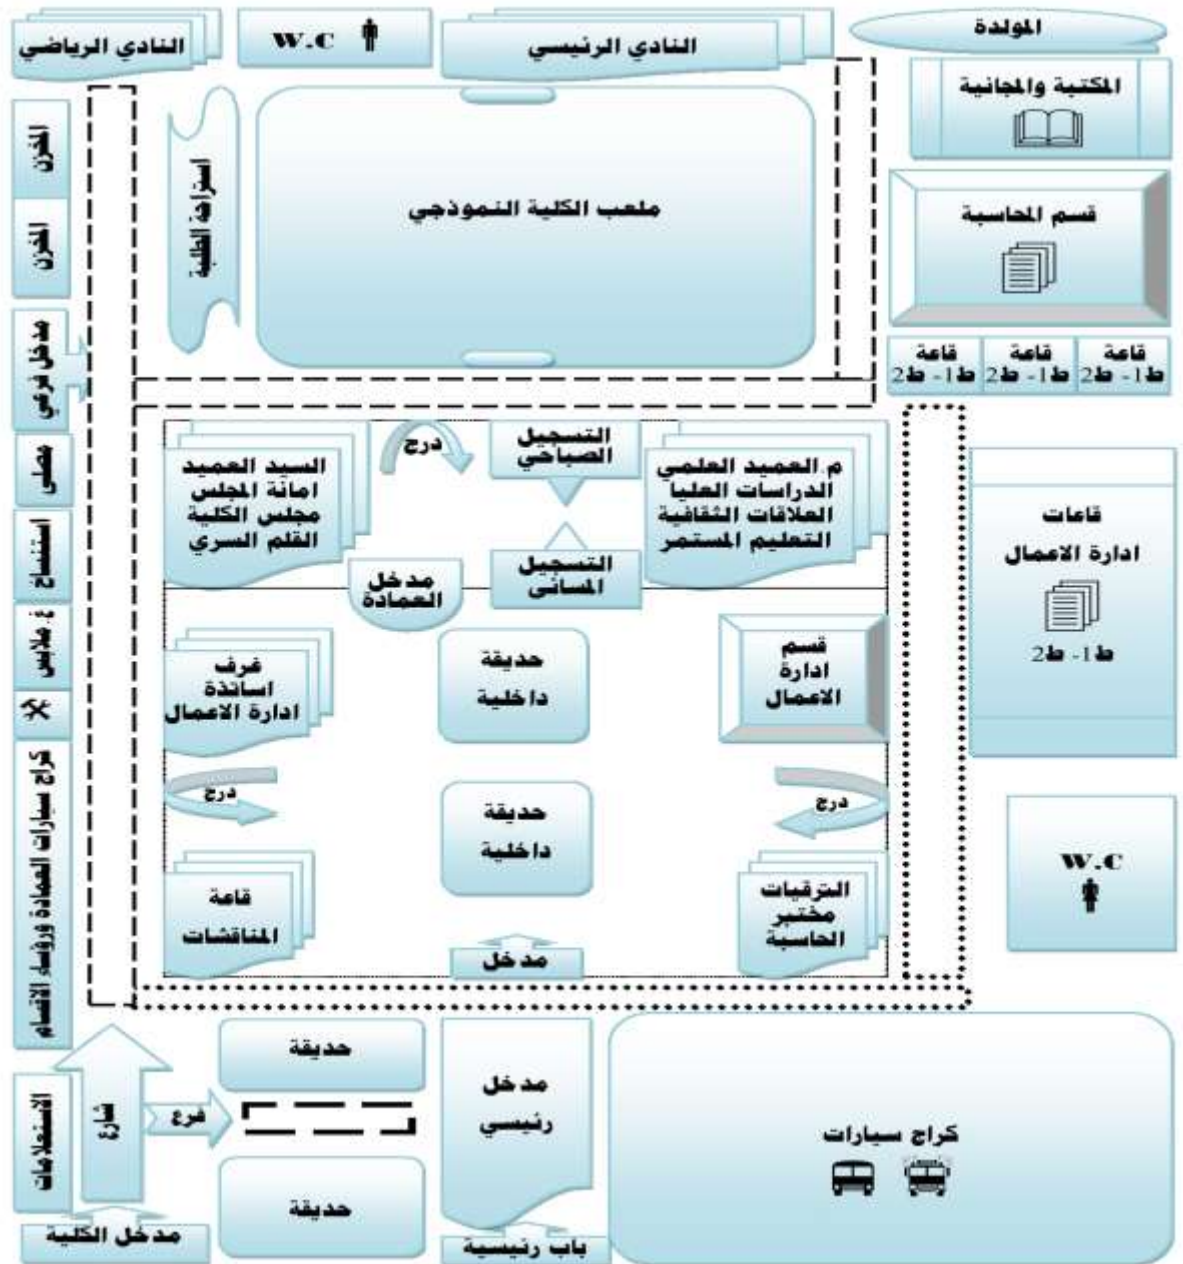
النادي الرياضي
W.C
النادي الرئيسي
المولدة
المكتبة والمجانية
الخزن
الخزن
استراحة الطلبة
ملعب الكلية النموذجي
قسم المحاسبة
مدخل فرعي
قاعة ط1- ط2
قاعة ط1- ط2
قاعة ط1- ط2
مصلى
درج
التسجيل الصباحي
السيد العميد
امانة المجلس
مجلس الكلية
القلم السري
م.العميد العلمي
الدراسات العليا
العلاقات الثقافية
التعليم المستمر
قاعات
ادارة الاعمال
ط1- ط2
استنساخ
مدخل العمادة
التسجيل المسائي
أ. ملابس
غرف اساتذة ادارة الاعمال
حديقة داخلية
قسم ادارة الاعمال
كراج سيارات العمادة ورؤساء الاقسام
درج
درج
حديقة داخلية
W.C
قاعة المناقشات
الترقيات
مختبر الحاسبة
مدخل
حديقة
مدخل رئيسي
الاستعلامات
شارع
فرع
كراج سيارات
حديقة
مدخل الكلية
باب رئيسية